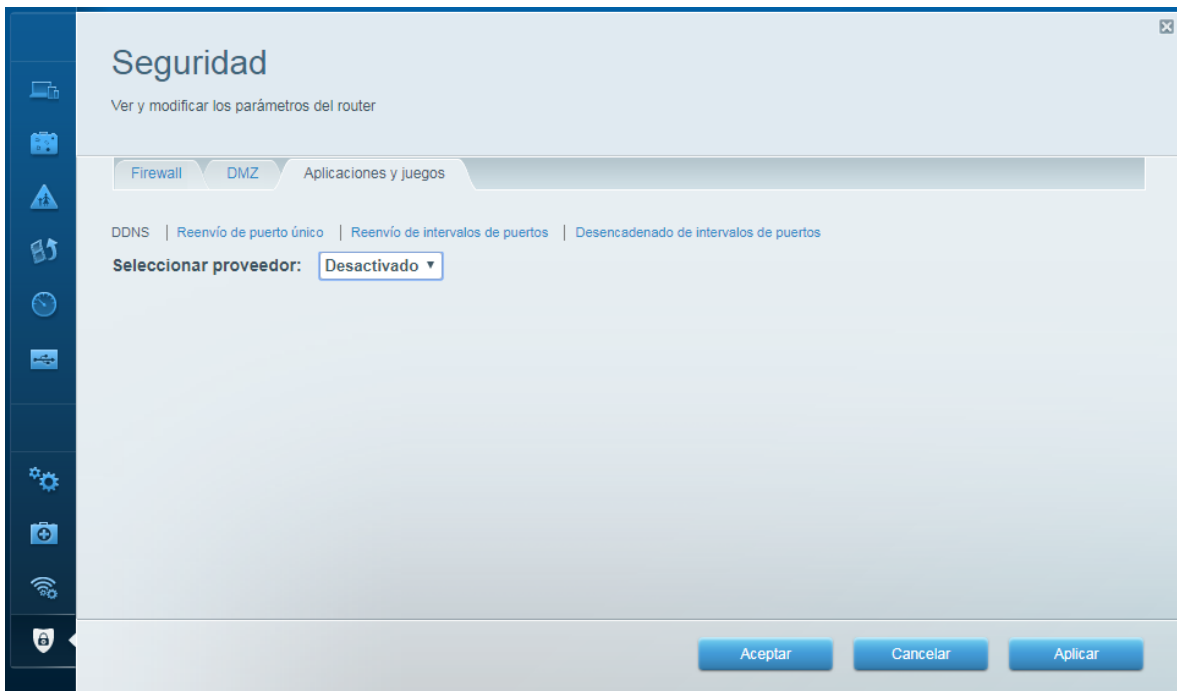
Seguridad

Ver y modificar los parámetros del router

Firewall DMZ Aplicaciones y juegos

DDNS | Reenvío de puerto único | Reenvío de intervalos de puertos | Desencadenado de intervalos de puertos

Seleccionar proveedor: Desactivado ▾

Aceptar Cancelar Aplicar